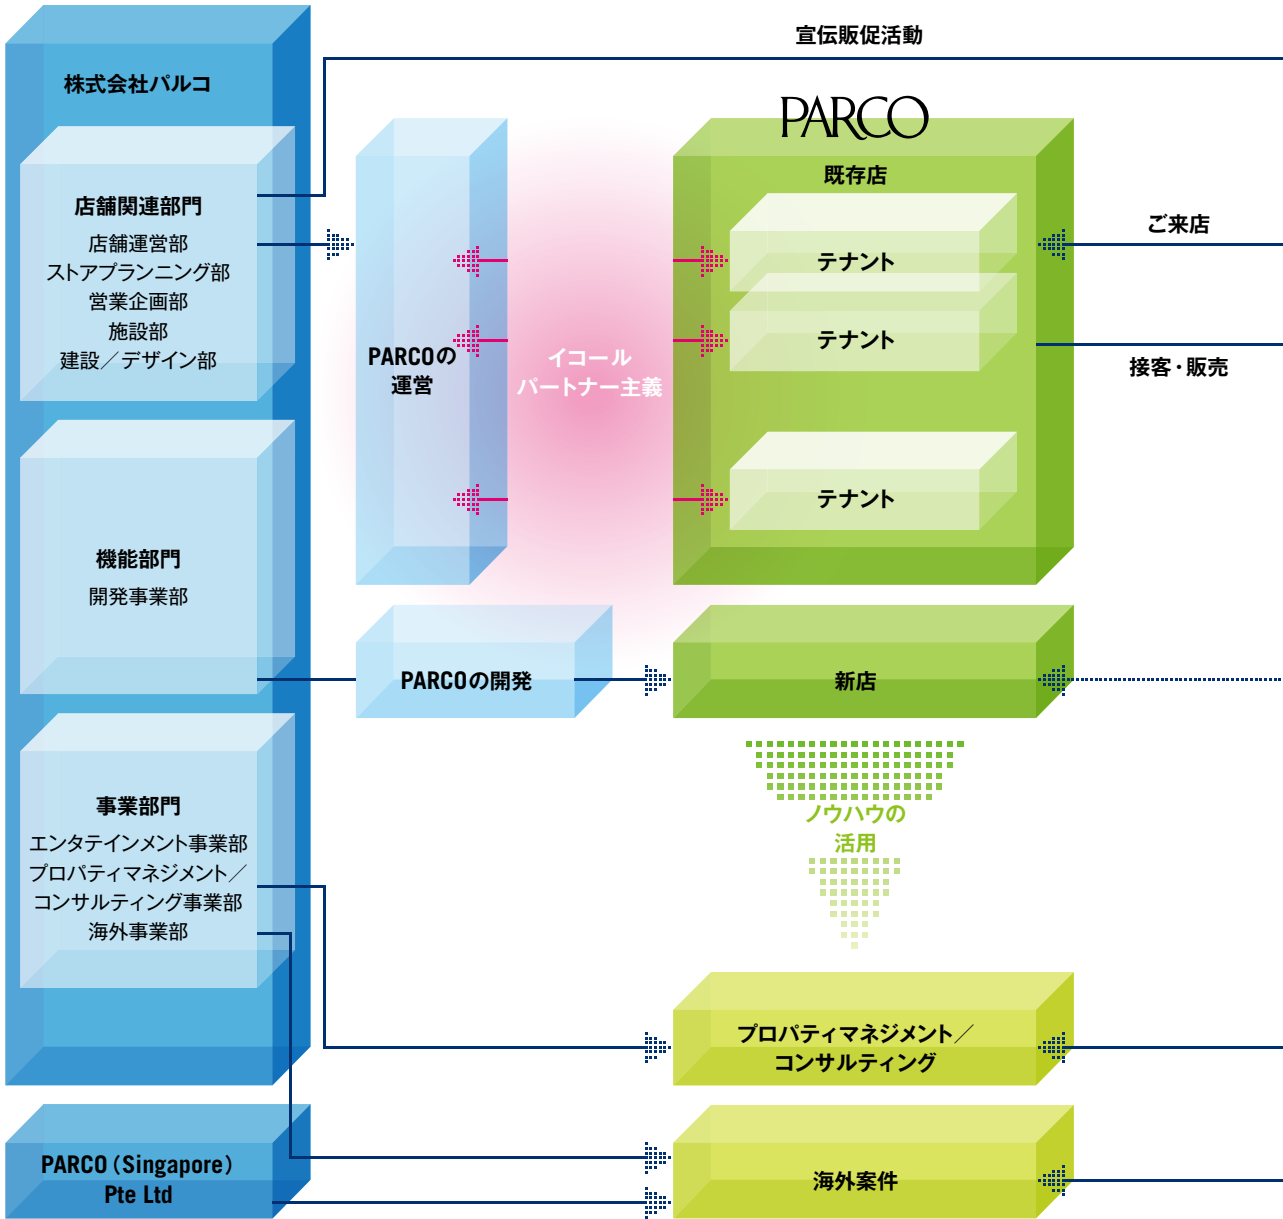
株式会社パルコ

店舗関連部門
店舗運営部
ストアプランニング部
営業企画部
施設部
建設／デザイン部

機能部門
開発事業部

事業部門
エンタテインメント事業部
プロパティマネジメント／
コンサルティング事業部
海外事業部

PARCO (Singapore) Pte Ltd

宣伝販促活動

PARCO

PARCOの運営

イコール
パートナー主義

既存店
テナント
テナント
テナント

ご来店

接客・販売

PARCOの開発

新店

ノウハウの
活用

プロパティマネジメント／
コンサルティング

海外案件